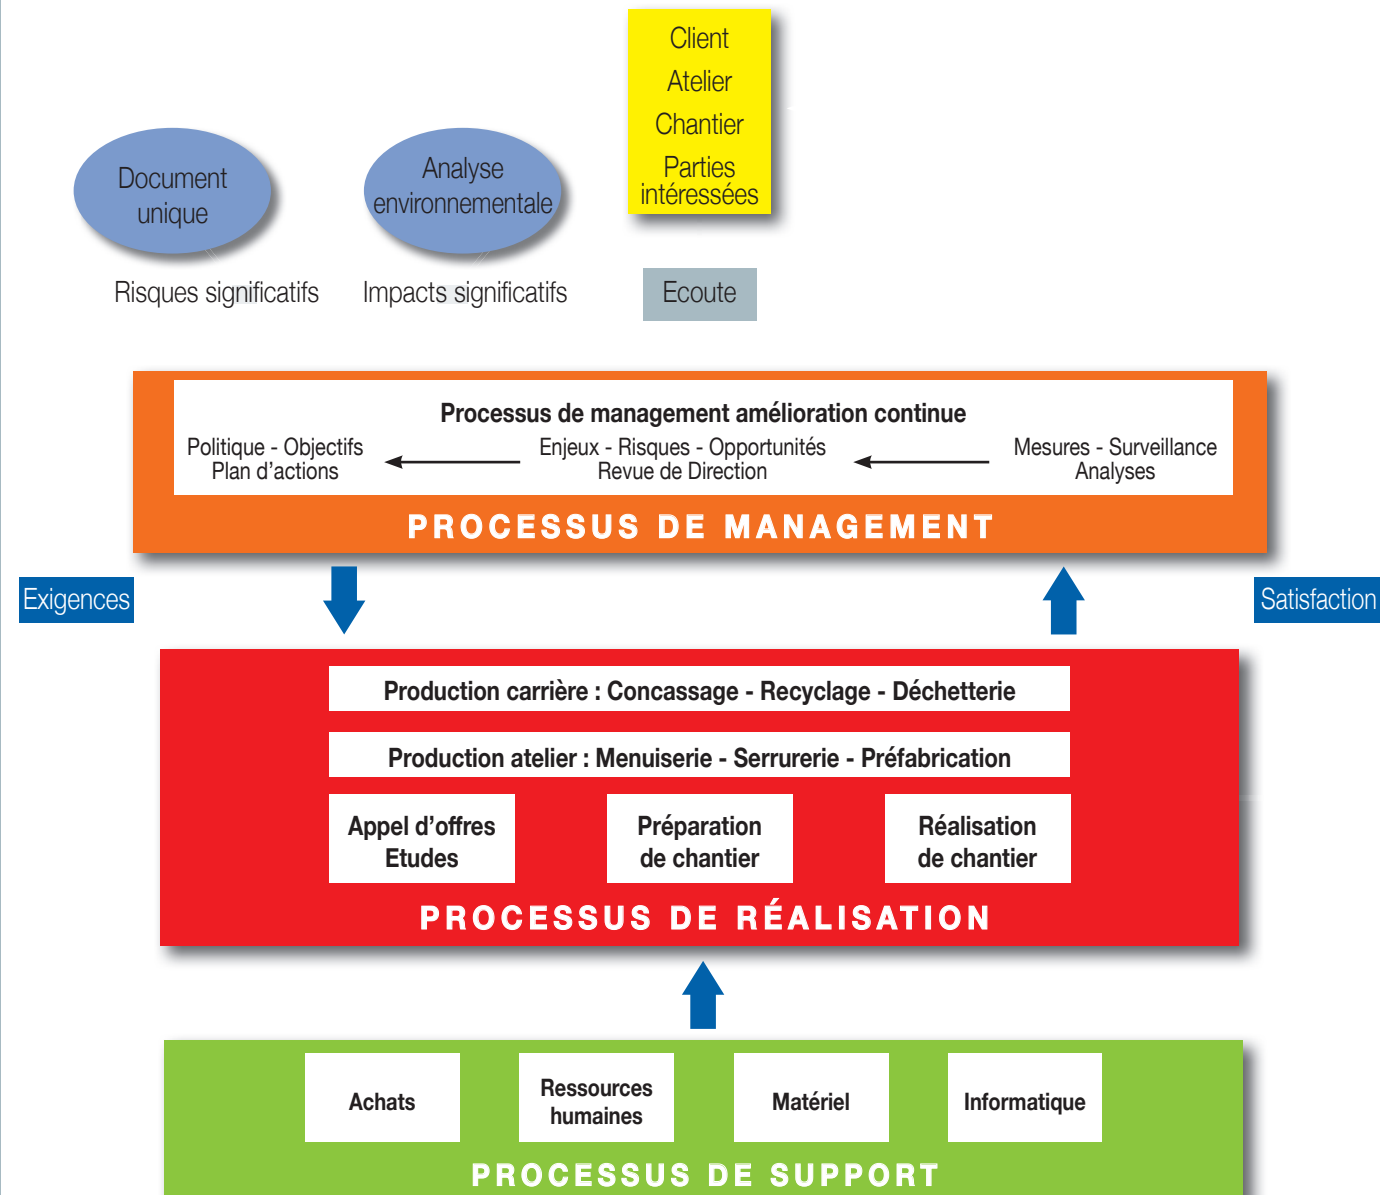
Client
Atelier
Chantier
Parties intéressées

Document unique

Analyse environnementale

Risques significatifs

Impacts significatifs

Ecoute

Processus de management amélioration continue

Politique - Objectifs
Plan d'actions

Enjeux - Risques - Opportunités
Revue de Direction

Mesures - Surveillance
Analyses

PROCESSUS DE MANAGEMENT

Exigences

Satisfaction

Production carrière : Concassage - Recyclage - Déchetterie

Production atelier : Menuiserie - Serrurerie - Préfabrication

Appel d'offres
Etudes

Préparation
de chantier

Réalisation
de chantier

PROCESSUS DE RÉALISATION

Achats

Ressources humaines

Matériel

Informatique

PROCESSUS DE SUPPORT